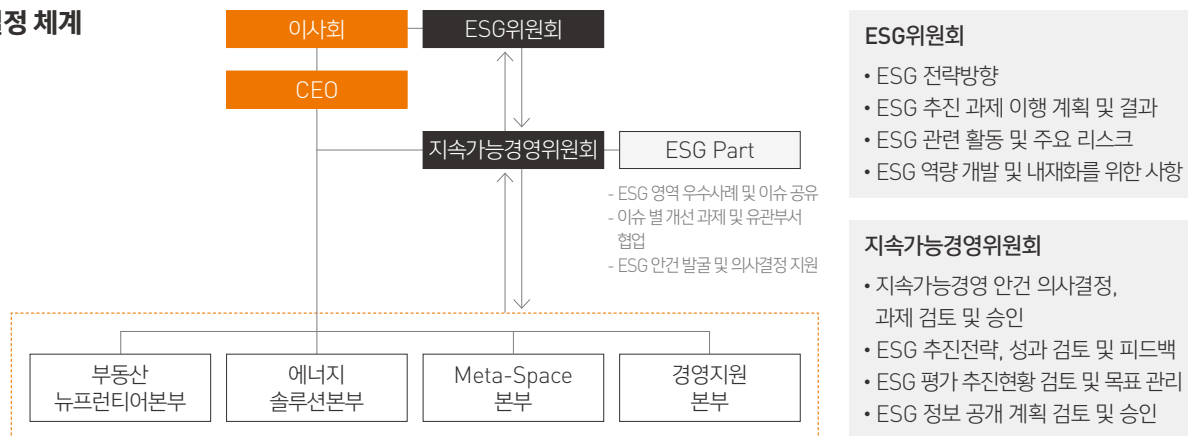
결정 체계

이사회

ESG위원회

CEO

지속가능경영위원회

ESG Part

- ESG 영역 우수사례 및 이슈 공유
- 이슈 별 개선 과제 및 유관부서 협업
- ESG 안건 발굴 및 의사결정 지원

부동산 뉴프런티어본부

에너지 솔루션본부

Meta-Space 본부

경영지원 본부

ESG위원회

• ESG 전략방향
• ESG 추진 과제 이행 계획 및 결과
• ESG 관련 활동 및 주요 리스크
• ESG 역량 개발 및 내재화를 위한 사항

지속가능경영위원회

• 지속가능경영 안건 의사결정, 과제 검토 및 승인
• ESG 추진전략, 성과 검토 및 피드백
• ESG 평가 추진현황 검토 및 목표 관리
• ESG 정보 공개 계획 검토 및 승인